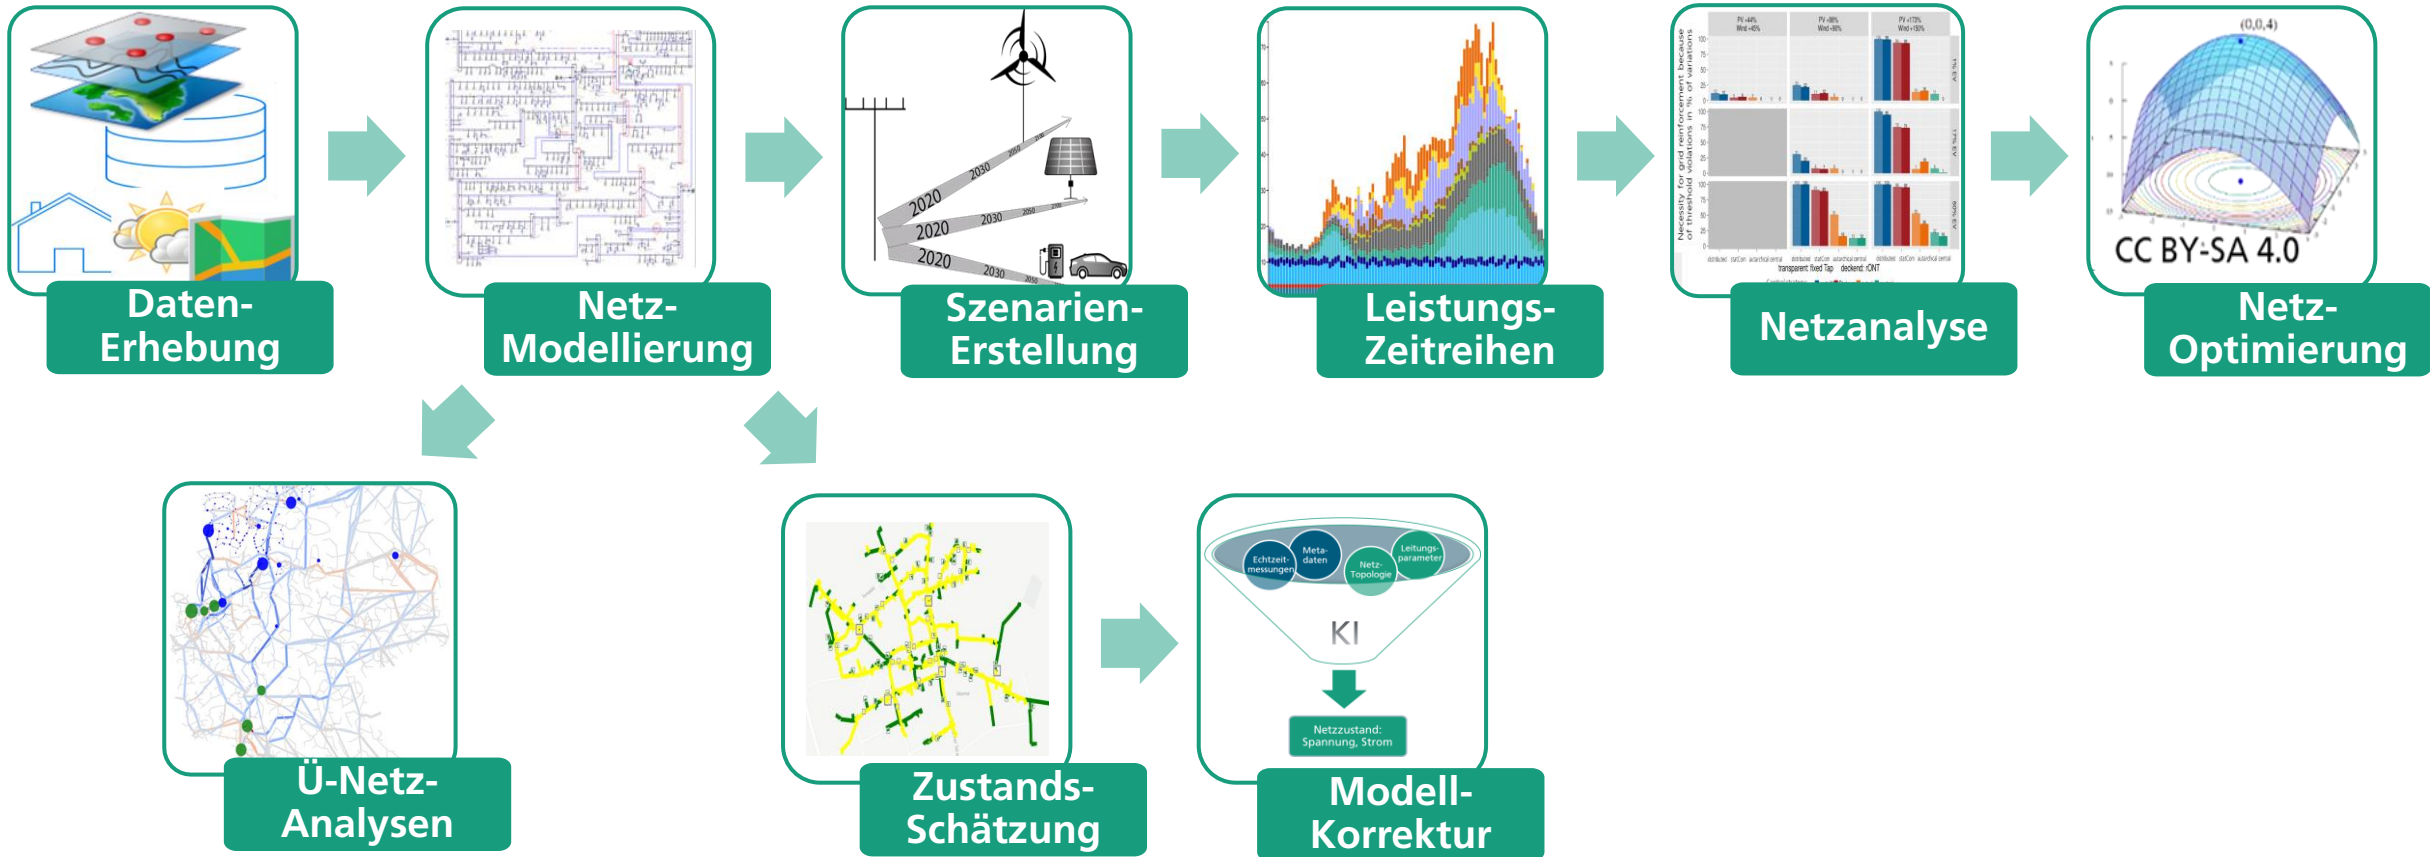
Daten-Erhebung

Netz-Modellierung

2020 2030 2050
2020 2030 2050
2020 2030 2050

Szenarien-Erstellung

Leistungs-Zeitreihen

Netzanalyse

(0,0,4)
CC BY-SA 4.0

Netz-Optimierung

Ü-Netz-Analysen

Zustands-Schätzung

Echtzeit-messungen
Meta-daten
Netz-Topologie
Leitungs-parameter
KI
Netzzustand: Spannung, Strom

Modell-Korrektur